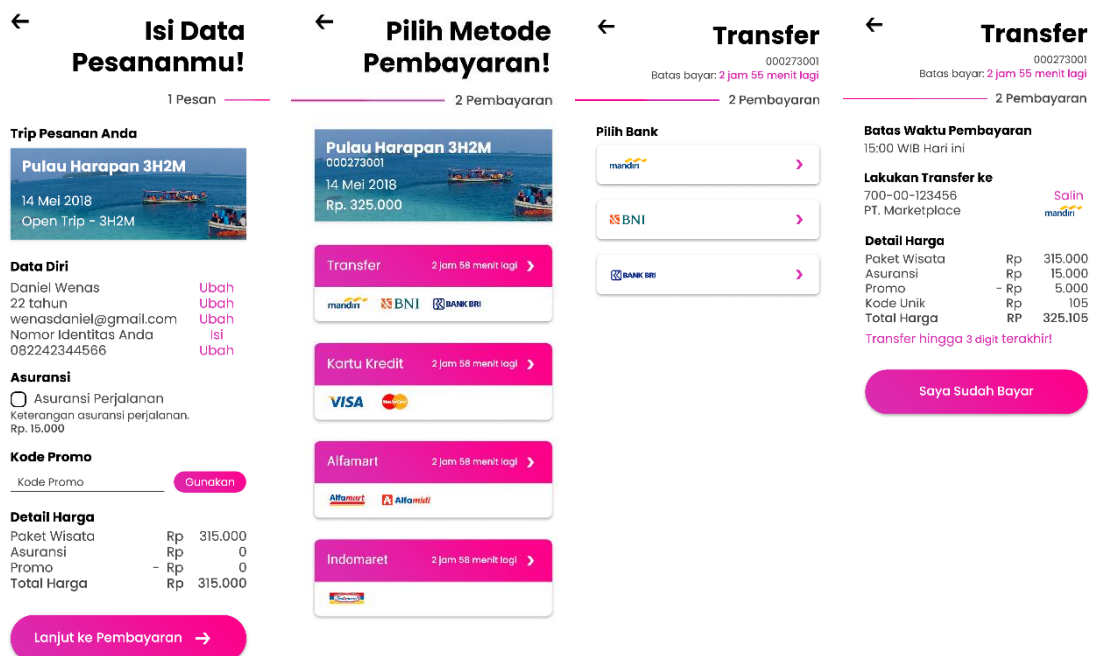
Isi Data Pesananmu!

1 Pesan

Trip Pesanan Anda

Pulau Harapan 3H2M
14 Mei 2018
Open Trip - 3H2M

Data Diri

| | |
|---|---|
| Daniel Wenas | Ubah |
| 22 tahun | Ubah |
| wenasdaniel@gmail.com | Ubah |
| Nomor Identitas Anda | Isi |
| 082242344566 | Ubah |

Asuransi

Asuransi Perjalanan
Keterangan asuransi perjalanan.
Rp. 15.000

Kode Promo

Kode Promo Gunakan

Detail Harga

| | | |
|---|---|---|
| Paket Wisata | Rp | 315.000 |
| Asuransi | Rp | 0 |
| Promo | - Rp | 0 |
| Total Harga | Rp | 315.000 |

Lanjut ke Pembayaran

Pilih Metode Pembayaran!

2 Pembayaran

Pulau Harapan 3H2M
000273001
14 Mei 2018
Rp. 325.000

Transfer 2 jam 58 menit lagi
mandiri BNI BANK BRI

Kartu Kredit 2 jam 58 menit lagi
VISA MasterCard

Alfamart 2 jam 58 menit lagi
Alfamart Alfamidi

Indomaret 2 jam 58 menit lagi
Indomaret

Transfer
000273001
Batas bayar: 2 jam 55 menit lagi

2 Pembayaran

Pilih Bank

mandiri
BNI
BANK BRI

Transfer
000273001
Batas bayar: 2 jam 55 menit lagi

2 Pembayaran

Batas Waktu Pembayaran
15:00 WIB Hari ini

Lakukan Transfer ke
700-00-123456 Salin
PT. Marketplace mandiri

Detail Harga

| | | |
|---|---|---|
| Paket Wisata | Rp | 315.000 |
| Asuransi | Rp | 15.000 |
| Promo | - Rp | 5.000 |
| Kode Unik | Rp | 105 |
| Total Harga | RP | 325.105 |

Transfer hingga 3 digit terakhir!

Saya Sudah Bayar